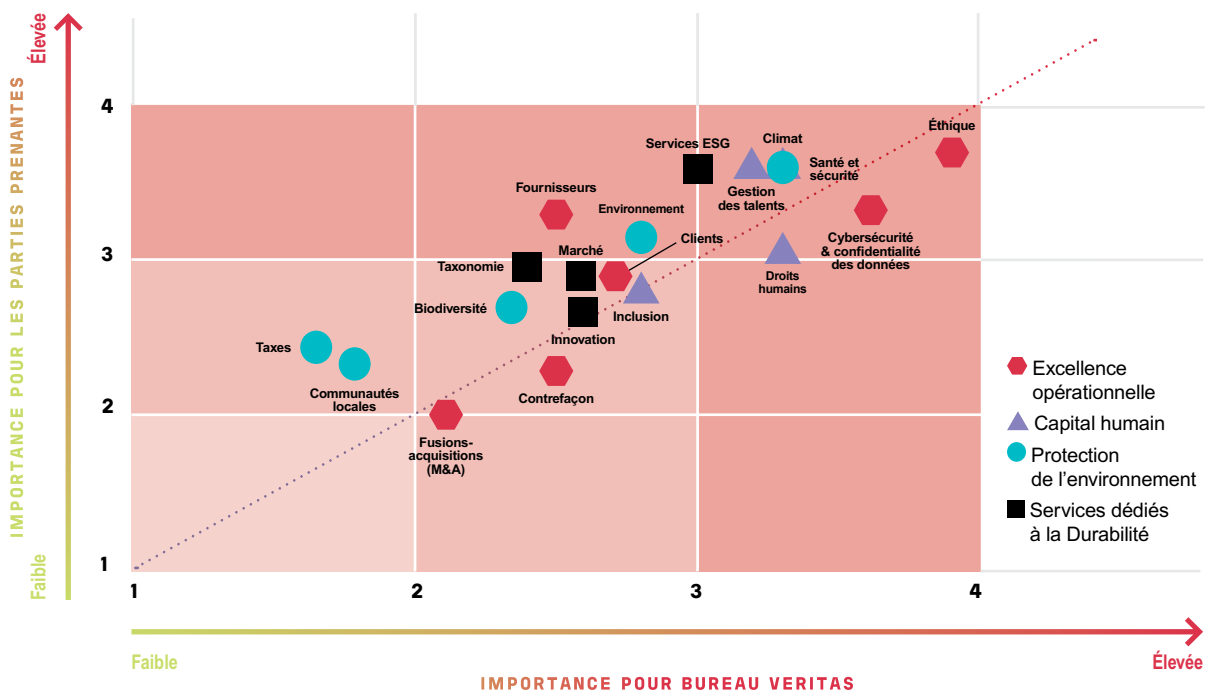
Élevée
IMPORTANCE POUR LES PARTIES PRENANTES
Faible

4
3
2
1

Services ESG
Climat
Éthique
Santé et sécurité
Gestion des talents
Fournisseurs
Environnement
Cybersécurité & confidentialité des données
Clients
Marché
Taxonomie
Droits humains
Biodiversité
Inclusion
Innovation
Taxes
Communautés locales
Contrefaçon
Fusions-acquisitions (M&A)

Excellence opérationnelle
Capital humain
Protection de l'environnement
Services dédiés à la Durabilité

1
2
3
4

Faible
Élevée
IMPORTANCE POUR BUREAU VERITAS